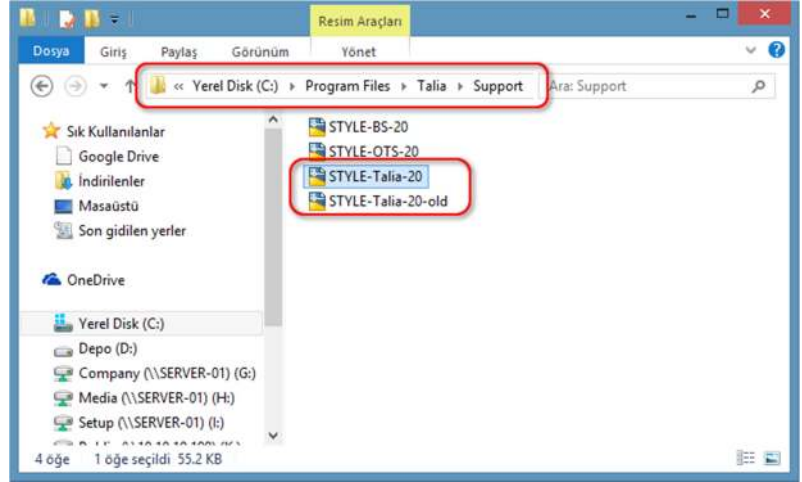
Resim Araçları

Dosya Giriş Paylaş Görünüm Yönet

« Yerel Disk (C:) ▸ Program Files ▸ Talia ▸ Support

Ara: Support

Sık Kullanılanlar
Google Drive
İndirilenler
Masaüstü
Son gidilen yerler

OneDrive

Yerel Disk (C:)
Depo (D:)
Company (\\SERVER-01) (G:)
Media (\\SERVER-01) (H:)
Setup (\\SERVER-01) (I:)
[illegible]

STYLE-BS-20
STYLE-OTS-20
STYLE-Talia-20
STYLE-Talia-20-old

4 öğe 1 öğe seçildi 55.2 KB